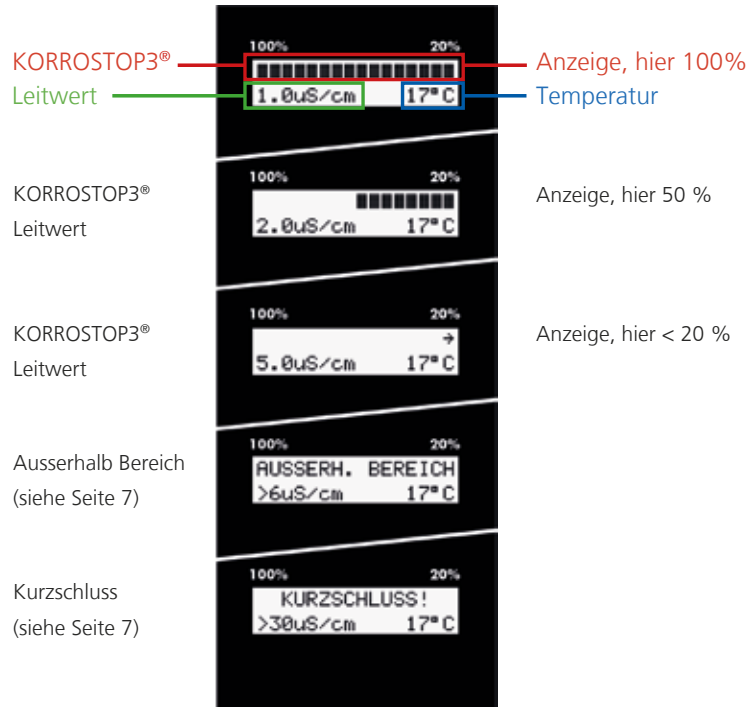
KORROSTOP3®
Leitwert

100%
20%
1.0uS/cm
17°C

Anzeige, hier 100%
Temperatur

KORROSTOP3®
Leitwert

100%
20%
2.0uS/cm
17°C

Anzeige, hier 50 %

KORROSTOP3®
Leitwert

100%
20%
→
5.0uS/cm
17°C

Anzeige, hier < 20 %

Ausserhalb Bereich
(siehe Seite 7)

100%
20%
AUSSERH. BEREICH
>6uS/cm
17°C

Kurzschluss
(siehe Seite 7)

100%
20%
KURZSCHLUSS!
>30uS/cm
17°C